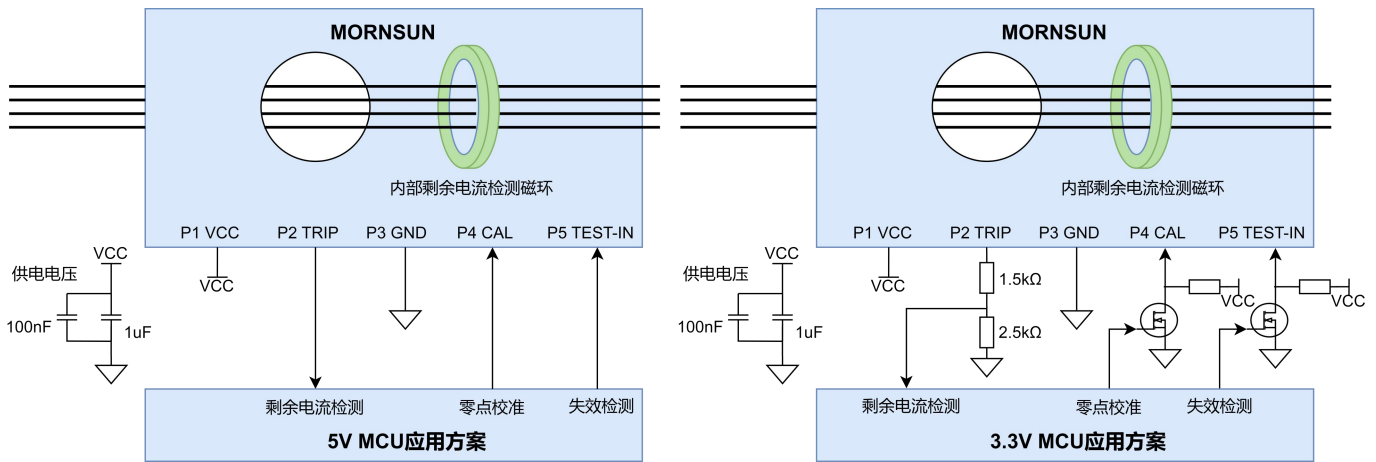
MORNSUN

内部剩余电流检测磁环

P1 VCC
P2 TRIP
P3 GND
P4 CAL
P5 TEST-IN

VCC

供电电压
VCC
100nF
1uF

剩余电流检测
零点校准
失效检测

5V MCU应用方案

MORNSUN

内部剩余电流检测磁环

P1 VCC
P2 TRIP
P3 GND
P4 CAL
P5 TEST-IN

VCC
1.5kΩ
2.5kΩ
VCC
VCC

供电电压
VCC
100nF
1uF

剩余电流检测
零点校准
失效检测

3.3V MCU应用方案